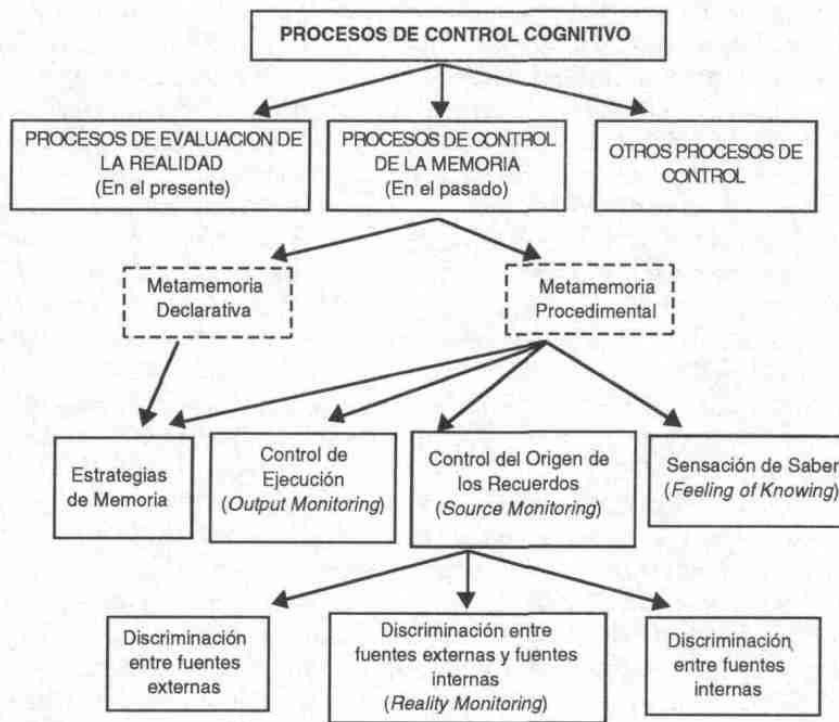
PROCESOS DE CONTROL COGNITIVO

PROCESOS DE EVALUACION DE LA REALIDAD (En el presente)

PROCESOS DE CONTROL DE LA MEMORIA (En el pasado)

OTROS PROCESOS DE CONTROL

Metamemoria Declarativa

Metamemoria Procedimental

Estrategias de Memoria

Control de Ejecución (*Output Monitoring*)

Control del Origen de los Recuerdos (*Source Monitoring*)

Sensación de Saber (*Feeling of Knowing*)

Discriminación entre fuentes externas

Discriminación entre fuentes externas y fuentes internas (*Reality Monitoring*)

Discriminación entre fuentes internas